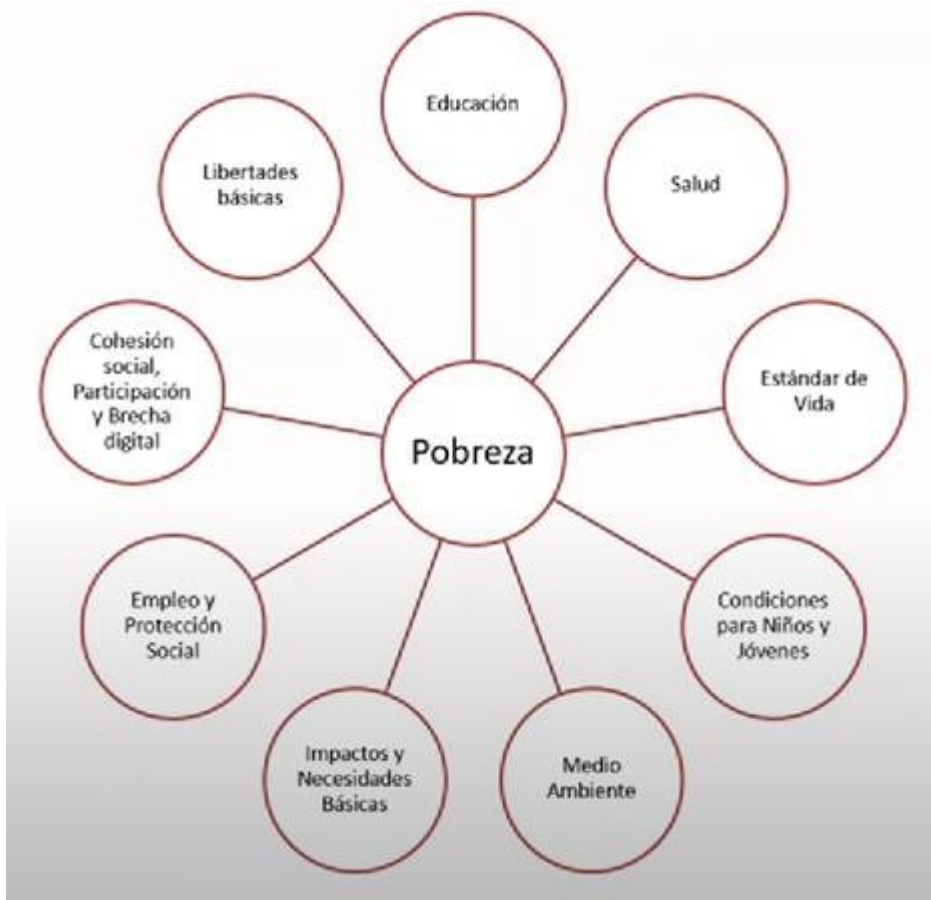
Educación

Libertades básicas

Salud

Cohesión social, Participación y Brecha digital

Pobreza

Estándar de Vida

Empleo y Protección Social

Condiciones para Niños y Jóvenes

Impactos y Necesidades Básicas

Medio Ambiente